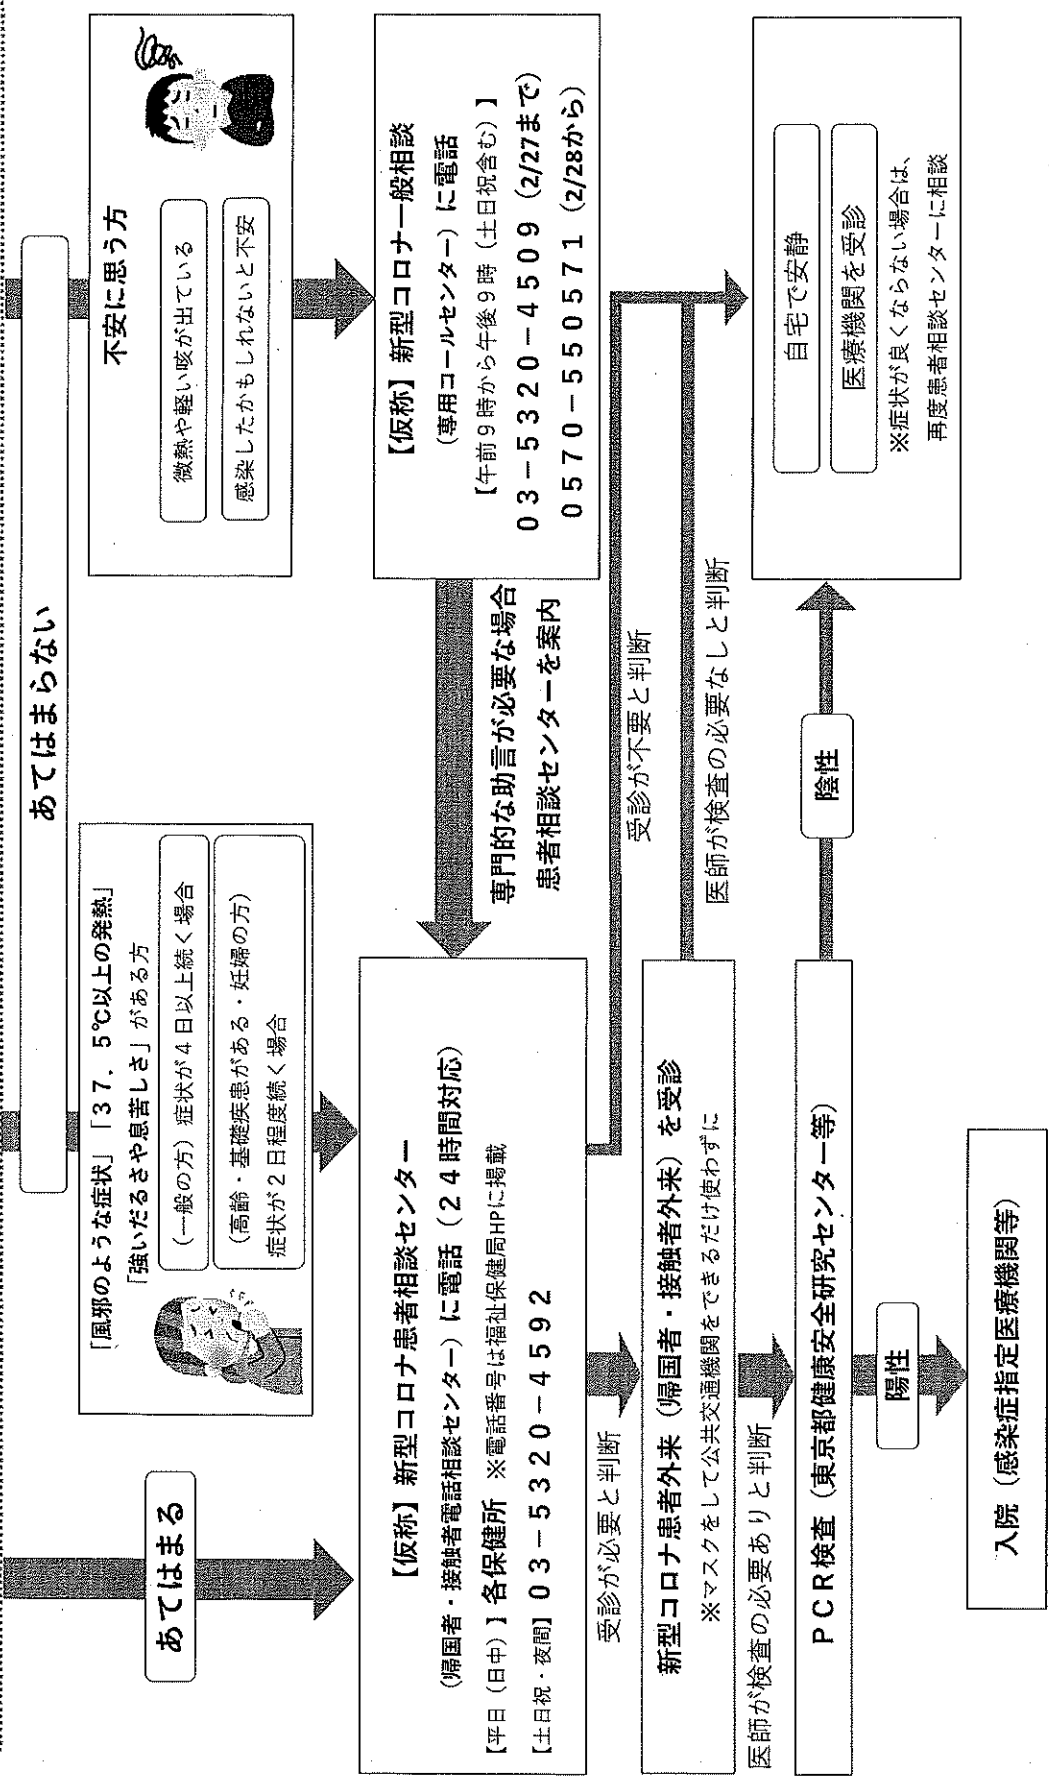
あてはまる

「風邪のような症状」「３７．５℃以上の発熱」「強いだるさや息苦しさ」がある方

（一般の方）症状が４日以上続く場合

（高齢・基礎疾患がある・妊婦の方）症状が２日程度続く場合

あてはまらない

不安に思う方

微熱や軽い咳が出ている

感染したかもしれないと不安

【仮称】新型コロナ患者相談センター（帰国者・接触者電話相談センター）に電話（２４時間対応）

【平日（日中）】各保健所 ※電話番号は福祉保健局HPに掲載

【土日祝・夜間】０３－５３２０－４５９２

【仮称】新型コロナ一般相談（専用コールセンター）に電話

【午前９時から午後９時（土日祝含む）】

０３－５３２０－４５０９（2/27まで）

０５７０－５５０５７１（2/28から）

専門的な助言が必要な場合

患者相談センターを案内

受診が必要と判断

受診が不要と判断

医師が検査の必要なしと判断

新型コロナ患者外来（帰国者・接触者外来）を受診

※マスクをして公共交通機関をできるだけ使わずに

医師が検査の必要ありと判断

ＰＣＲ検査（東京都健康安全研究センター等）

陰性

陽性

自宅で安静

医療機関を受診

※症状が良くならない場合は、再度患者相談センターに相談

入院（感染症指定医療機関等）